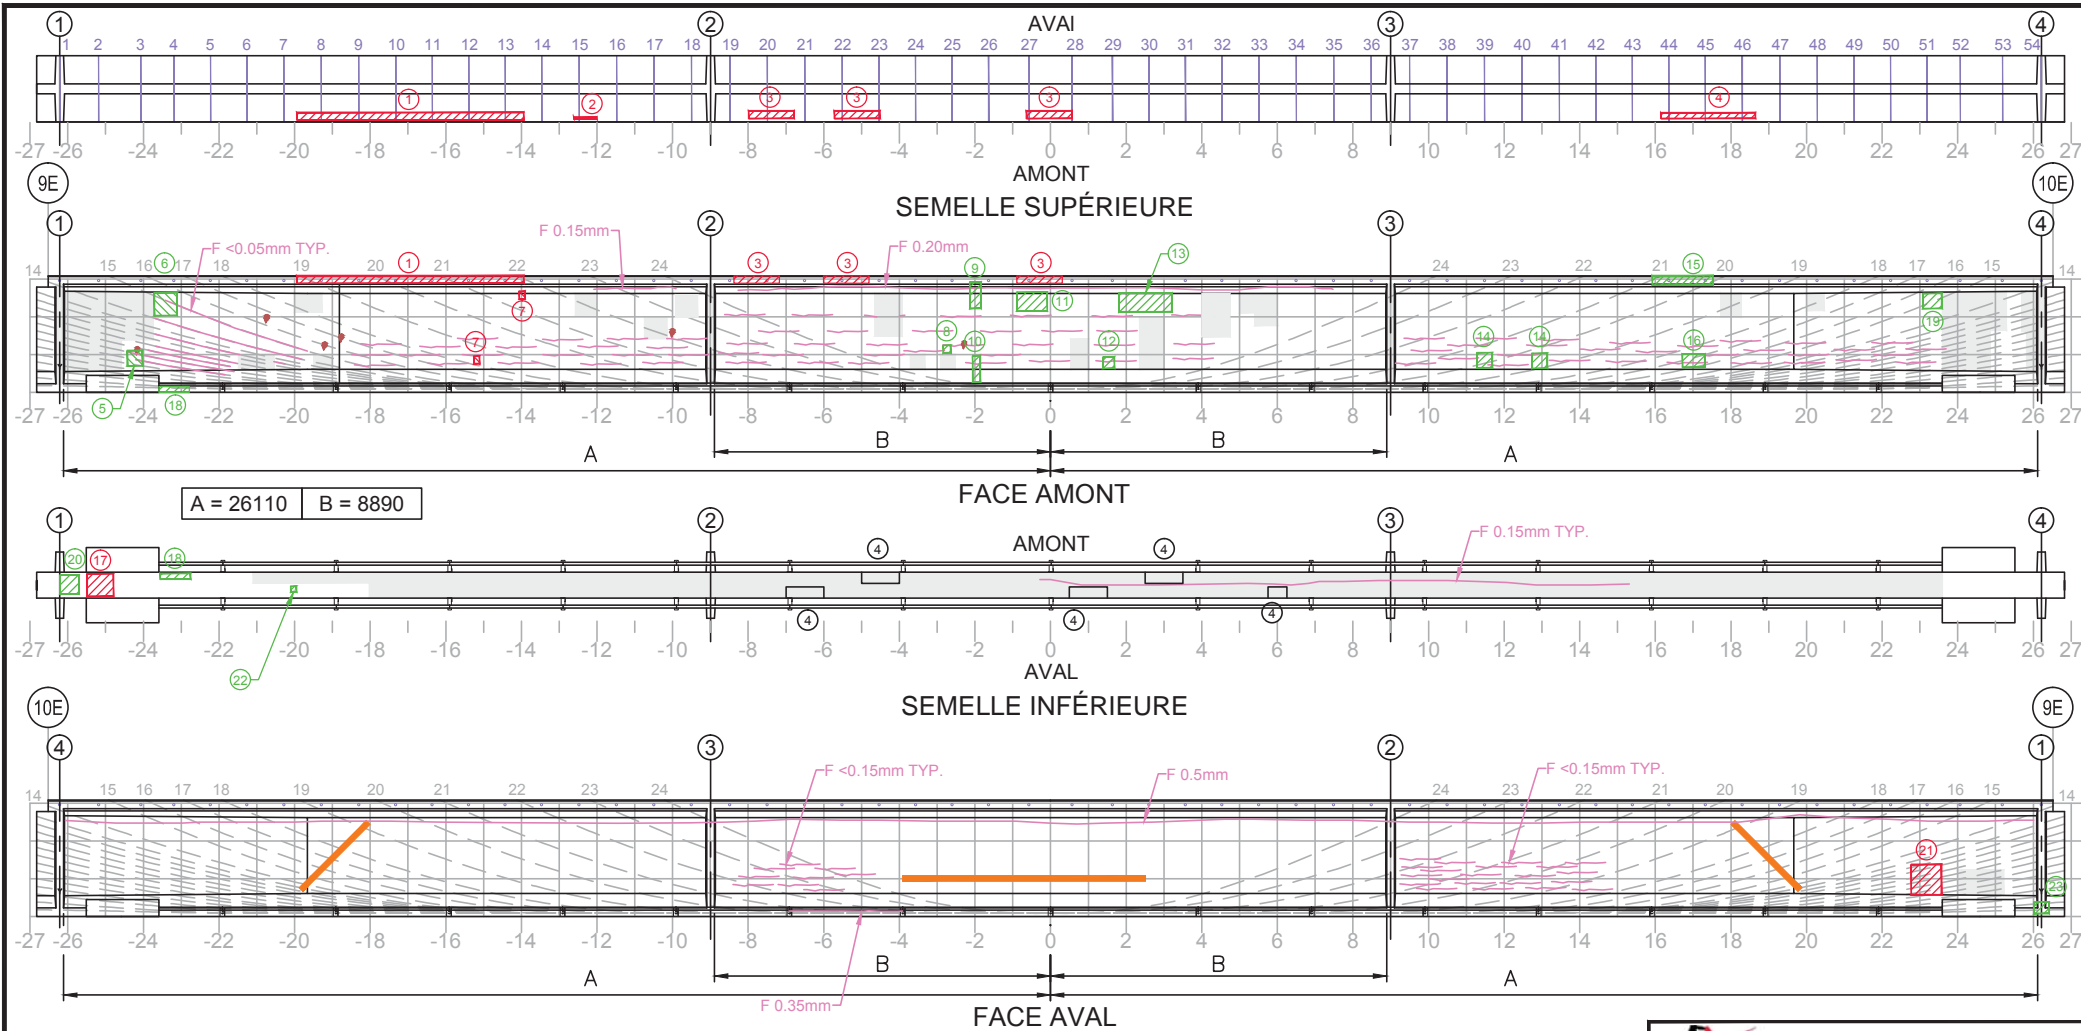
① ② ③ ④
AVAl
1 2 3 4 5 6 7 8 9 10 11 12 13 14 15 16 17 18 19 20 21 22 23 24 25 26 27 28 29 30 31 32 33 34 35 36 37 38 39 40 41 42 43 44 45 46 47 48 49 50 51 52 53 54
① ② ③ ③ ③ ④
-27 -26 -24 -22 -20 -18 -16 -14 -12 -10 -8 -6 -4 -2 0 2 4 6 8 10 12 14 16 18 20 22 24 26 27
AMONT
9E
10E
SEMELLE SUPÉRIEURE
① ② ③ ④
F <0.05mm TYP.
F 0.15mm
F 0.20mm
14 15 16 17 18 19 20 21 22 23 24
24 23 22 21 20 19 18 17 16 15 14
1 3 3 3 6 7 7 8 9 10 11 12 13 14 14 15 16 19 5 18
-27 -26 -24 -22 -20 -18 -16 -14 -12 -10 -8 -6 -4 -2 0 2 4 6 8 10 12 14 16 18 20 22 24 26 27
A B B A
FACE AMONT
| A = 26110 | B = 8890 |
|---|---|
① ② ③ ④
F 0.15mm TYP.
AMONT
20 17 18 4 4 4 4 4 22
-27 -26 -24 -22 -20 -18 -16 -14 -12 -10 -8 -6 -4 -2 0 2 4 6 8 10 12 14 16 18 20 22 24 26 27
AVAL
10E
9E
SEMELLE INFÉRIEURE
④ ③ ② ①
F <0.15mm TYP.
F 0.5mm
F <0.15mm TYP.
14 15 16 17 18 19 20 21 22 23 24
24 23 22 21 20 19 18 17 16 15 14
21 23
-27 -26 -24 -22 -20 -18 -16 -14 -12 -10 -8 -6 -4 -2 0 2 4 6 8 10 12 14 16 18 20 22 24 26 27
B B
A A
F 0.35mm
FACE AVAL